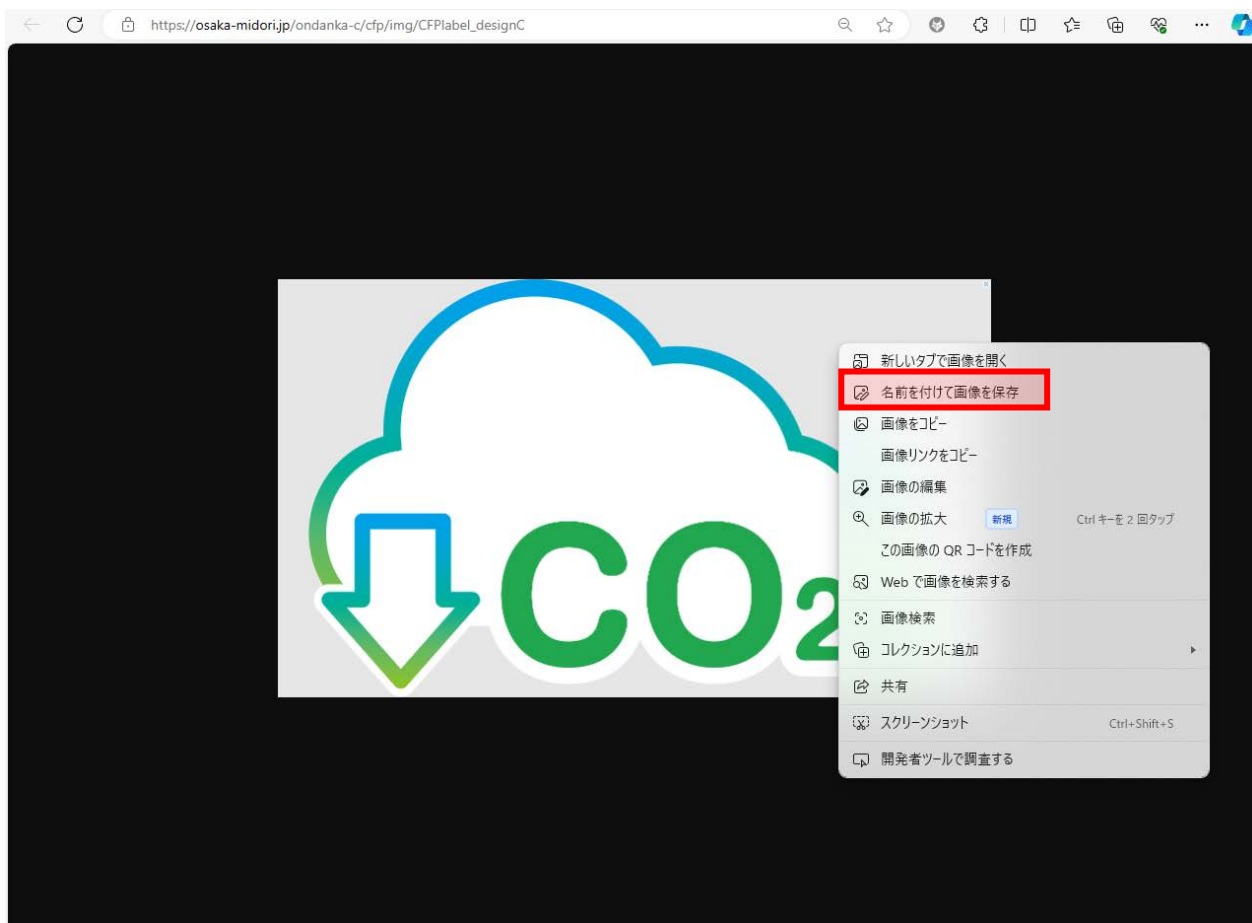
https://osaka-midori.jp/ondanka-c/cfp/img/CFPlabel_designC

CO2

新しいタブで画像を開く
名前を付けて画像を保存
画像をコピー
画像リンクをコピー
画像の編集
画像の拡大 新規 Ctrl キーを 2 回タップ
この画像の QR コードを作成
Web で画像を検索する
画像検索
コレクションに追加
共有
スクリーンショット Ctrl+Shift+S
開発者ツールで調査する